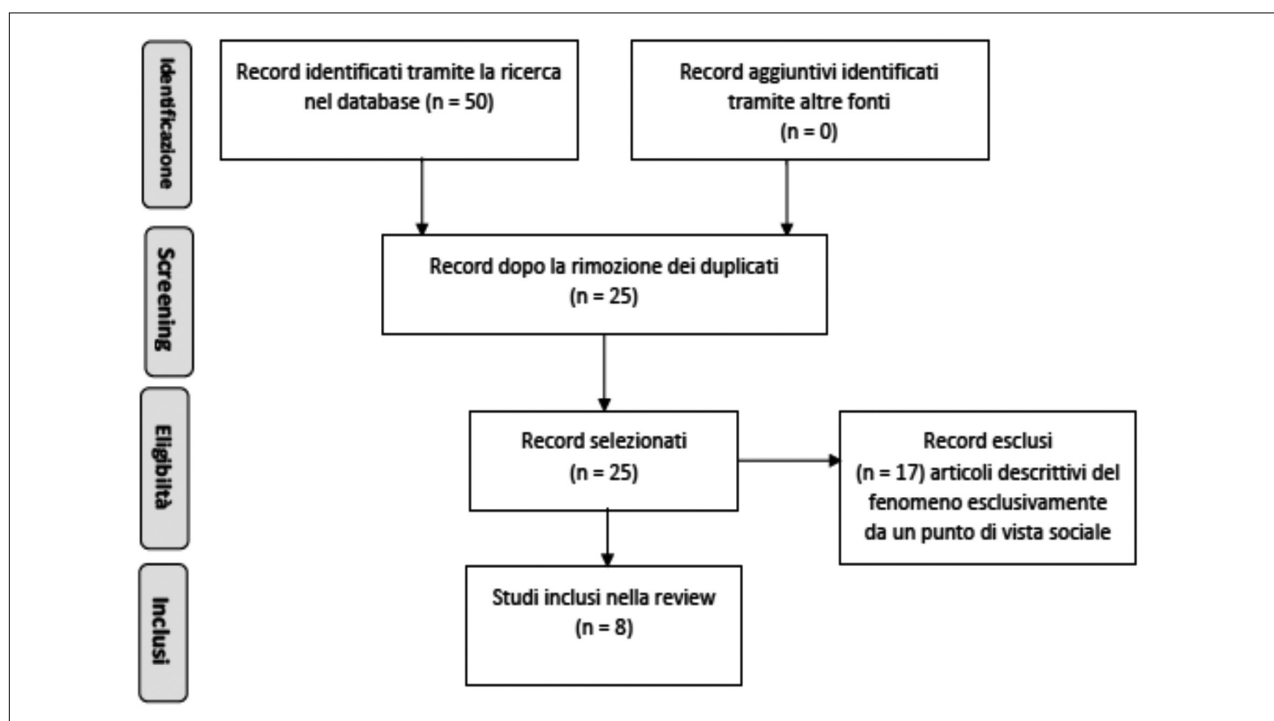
Identificazione

Record identificati tramite la ricerca nel database (n = 50)

Record aggiuntivi identificati tramite altre fonti (n = 0)

Screening

Record dopo la rimozione dei duplicati (n = 25)

Eligibiltà

Record selezionati (n = 25)

Record esclusi (n = 17) articoli descrittivi del fenomeno esclusivamente da un punto di vista sociale

Inclusi

Studi inclusi nella review (n = 8)